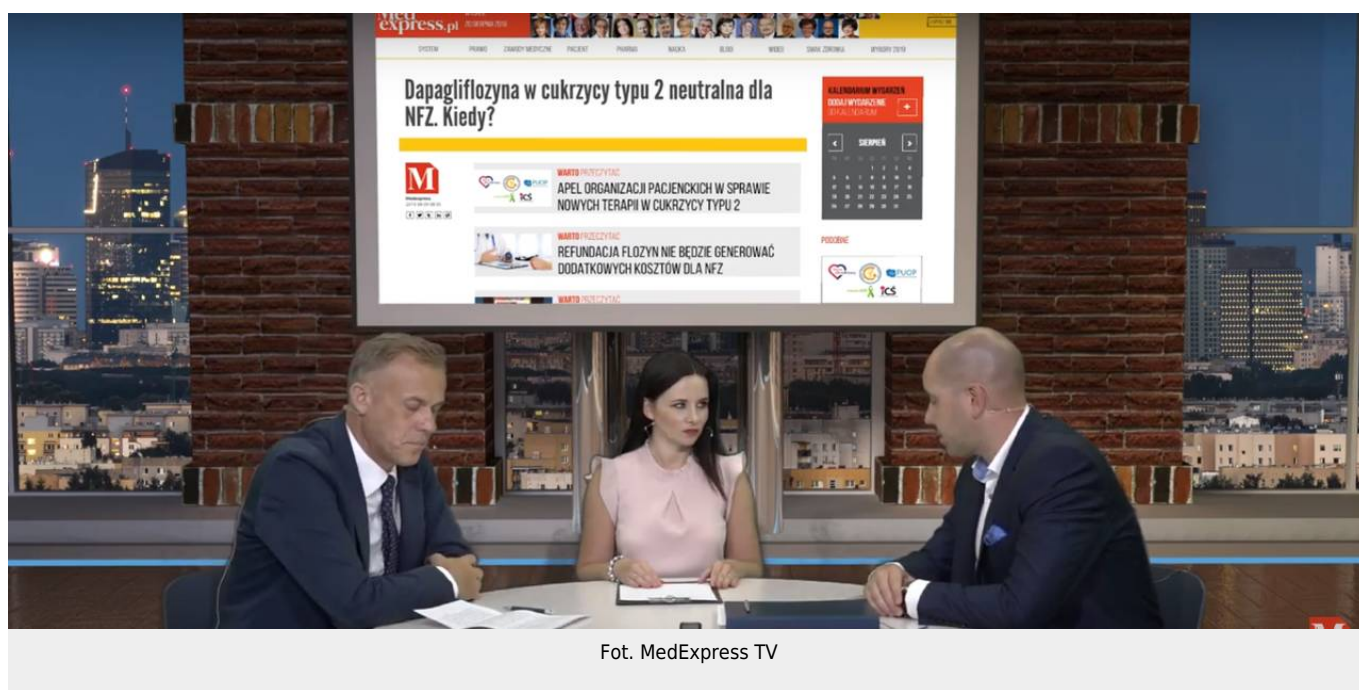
MedExpress.pl 20 SIERPNIA 2018

SYSTEM PRAWO CHOROBY MEDYCZNE PACJENT PHARMA NAUKA BLOGI WIDEO ŚWIAT ZDROWIA WYBORY 2018

Dapagliflozyna w cukrzycy typu 2 neutralna dla NFZ. Kiedy?

M

WARTO PRZECZYTAĆ
APEL ORGANIZACJI PACJENCKICH W SPRAWIE NOWYCH TERAPII W CUKRZYCY TYPU 2

WARTO PRZECZYTAĆ
REFUNDACJA FLOZYN NIE BĘDZIE GENEROWAĆ DODATKOWYCH KOSZTÓW DLA NFZ

WARTO PRZECZYTAĆ

KALENDARIUM WYDARZEŃ
DODAJ WYDARZENIE
SIERPIEŃ

PODOBNE

Fot. MedExpress TV